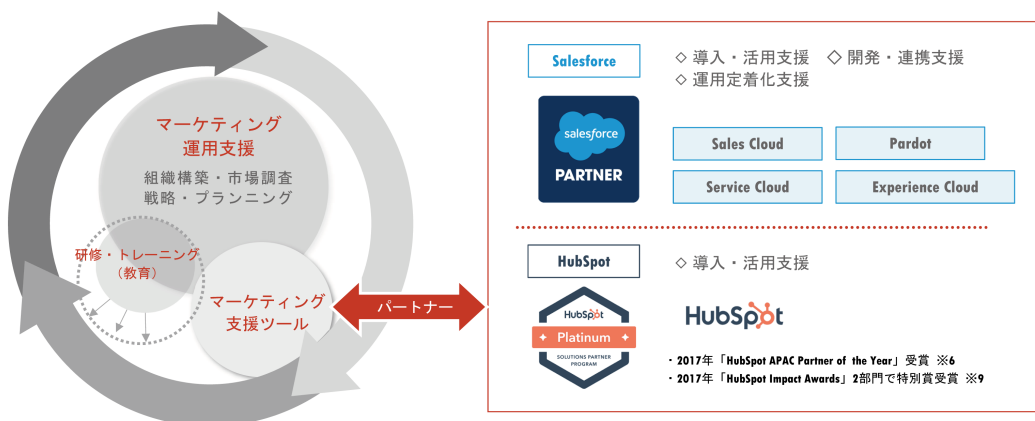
マーケティング
運用支援

組織構築・市場調査
戦略・プランニング

研修・トレーニング
（教育）

マーケティング
支援ツール

パートナー

Salesforce

◇ 導入・活用支援　◇ 開発・連携支援
◇ 運用定着化支援

salesforce
PARTNER

Sales Cloud

Pardot

Service Cloud

Experience Cloud

HubSpot

◇ 導入・活用支援

HubSpot
Platinum
SOLUTIONS PARTNER PROGRAM

HubSpot

・2017年「HubSpot APAC Partner of the Year」受賞 ※6
・2017年「HubSpot Impact Awards」2部門で特別賞受賞 ※9